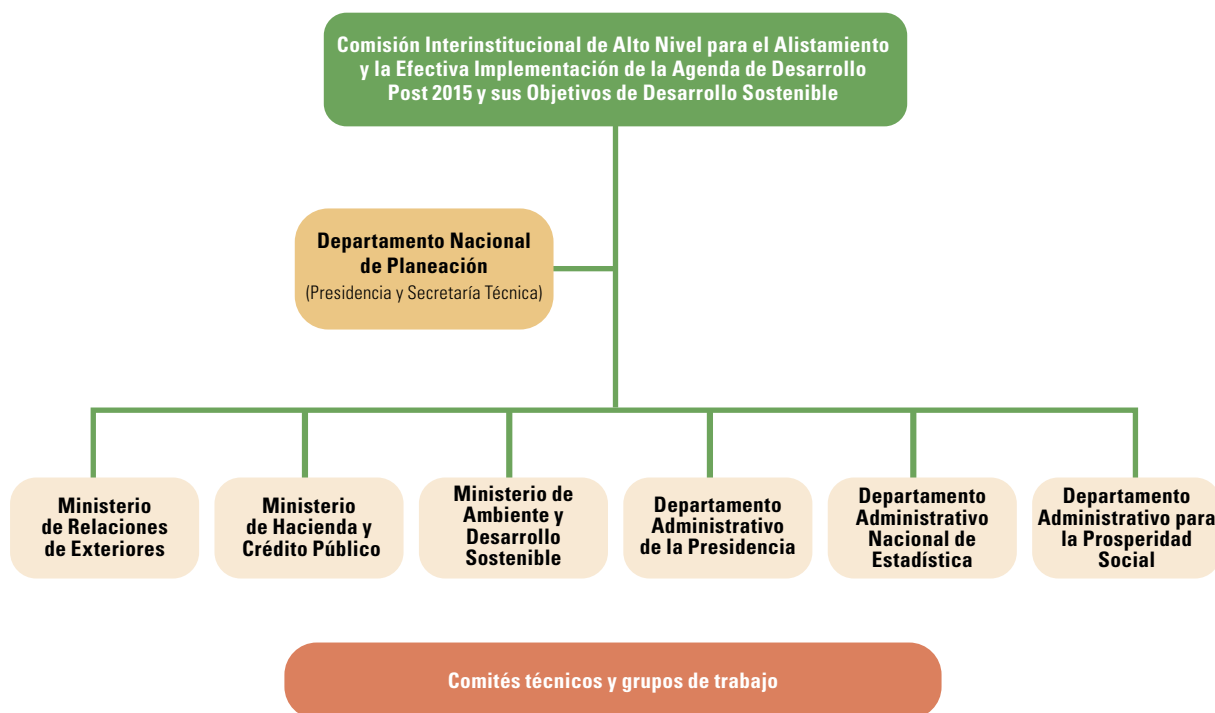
Comisión Interinstitucional de Alto Nivel para el Alistamiento y la Efectiva Implementación de la Agenda de Desarrollo Post 2015 y sus Objetivos de Desarrollo Sostenible

Departamento Nacional de Planeación
(Presidencia y Secretaría Técnica)

Ministerio de Relaciones de Exteriores

Ministerio de Hacienda y Crédito Público

Ministerio de Ambiente y Desarrollo Sostenible

Departamento Administrativo de la Presidencia

Departamento Administrativo Nacional de Estadística

Departamento Administrativo para la Prosperidad Social

Comités técnicos y grupos de trabajo